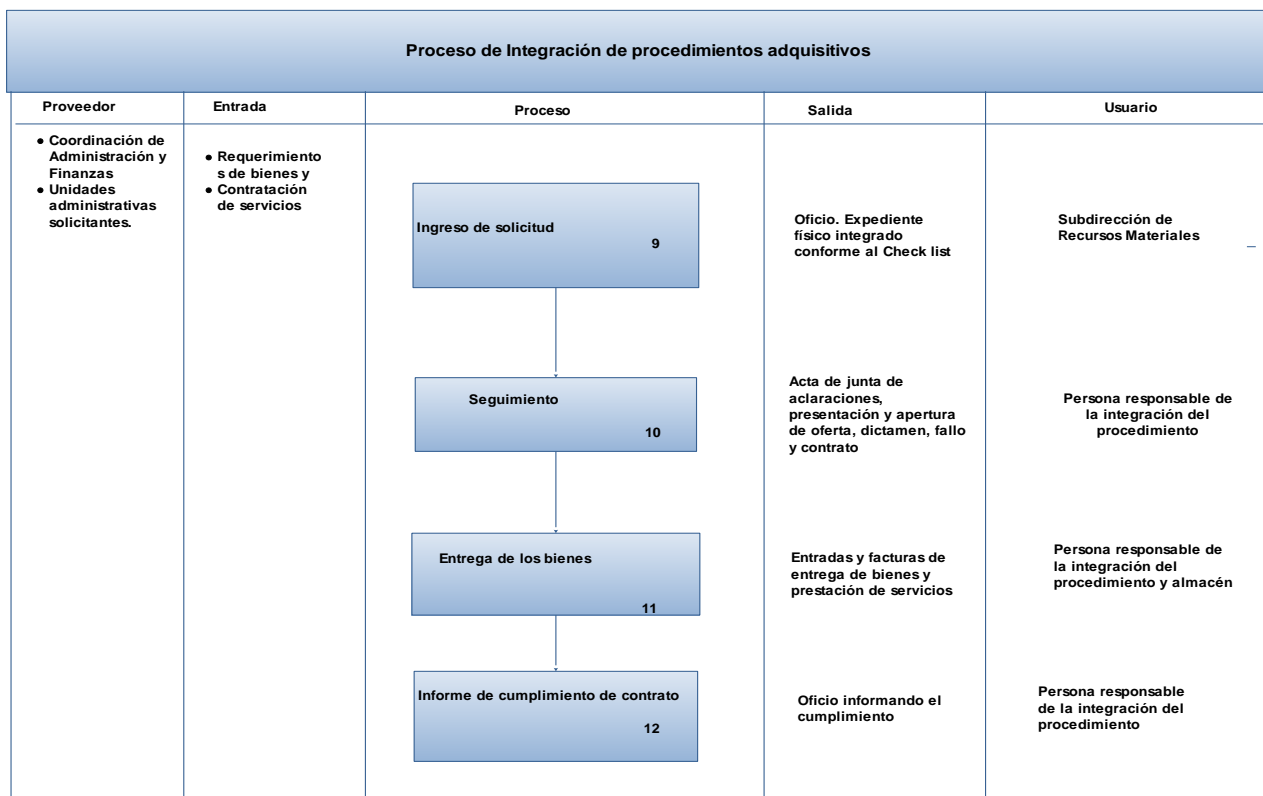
Proceso de Integración de procedimientos adquisitivos

| Proveedor | Entrada | Proceso | Salida | Usuario |
|---|---|---|---|---|
| • Coordinación de Administración y Finanzas • Unidades administrativas solicitantes. | • Requerimientos de bienes y • Contratación de servicios | Ingreso de solicitud 9 | Oficio. Expediente físico integrado conforme al Check list | Subdirección de Recursos Materiales |
| | | Seguimiento 10 | Acta de junta de aclaraciones, presentación y apertura de oferta, dictamen, fallo y contrato | Persona responsable de la integración del procedimiento |
| | | Entrega de los bienes 11 | Entradas y facturas de entrega de bienes y prestación de servicios | Persona responsable de la integración del procedimiento y almacén |
| | | Informe de cumplimiento de contrato 12 | Oficio informando el cumplimiento | Persona responsable de la integración del procedimiento |